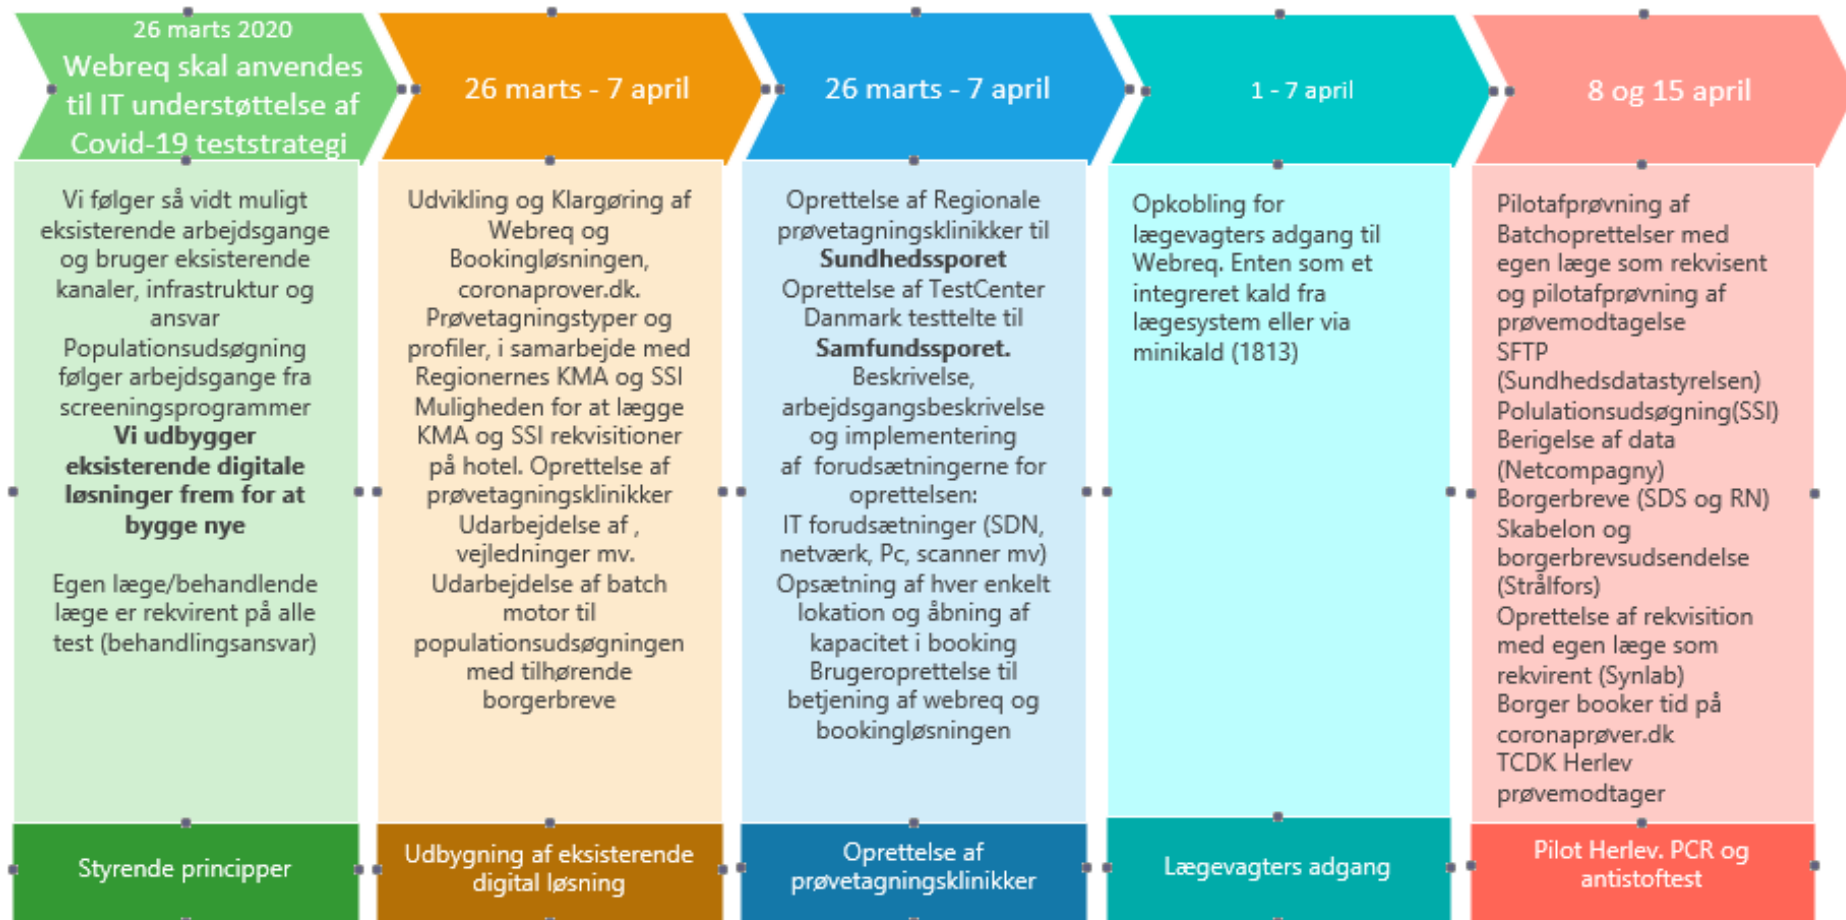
26 marts 2020
Webreq skal anvendes til IT understøttelse af Covid-19 teststrategi

Vi følger så vidt muligt eksisterende arbejdsgange og bruger eksisterende kanaler, infrastruktur og ansvar
Populationsudsøgning følger arbejdsgange fra screeningsprogrammer
**Vi udbygger eksisterende digitale løsninger frem for at bygge nye**

Egen læge/behandlende læge er rekvirent på alle test (behandlingsansvar)

Styrende principper

26 marts - 7 april

Udvikling og Klargøring af Webreq og Bookingløsningen, coronaprover.dk.
Prøvetagningstyper og profiler, i samarbejde med Regionernes KMA og SSI
Muligheden for at lægge KMA og SSI rekvisitioner på hotel. Oprettelse af prøvetagningsklinikker
Udarbejdelse af , vejledninger mv.
Udarbejdelse af batch motor til populationsudsøgningen med tilhørende borgerbreve

Udbygning af eksisterende digital løsning

26 marts - 7 april

Oprettelse af Regionale prøvetagningsklinikker til **Sundhedssporet**
Oprettelse af TestCenter Danmark testtelte til **Samfundssporet.**
Beskrivelse, arbejdsgangsbeskrivelse og implementering af forudsætningerne for oprettelsen:
IT forudsætninger (SDN, netværk, Pc, scanner mv)
Opsætning af hver enkelt lokation og åbning af kapacitet i booking
Brugeroprettelse til betjening af webreq og bookingløsningen

Oprettelse af prøvetagningsklinikker

1 - 7 april

Opkobling for lægevagters adgang til Webreq. Enten som et integreret kald fra lægesystem eller via minikald (1813)

Lægevagters adgang

8 og 15 april

Pilotafprøvning af Batchoprettelser med egen læge som rekvisent og pilotafprøvning af prøvemodtagelse
SFTP (Sundhedsdatastyrelsen)
Polulationsudsøgning(SSI)
Berigelse af data (Netcompagny)
Borgerbreve (SDS og RN)
Skabelon og borgerbrevsudsendelse (Strålfors)
Oprettelse af rekvisition med egen læge som rekvirent (Synlab)
Borger booker tid på coronaprøver.dk
TCDK Herlev prøvemodtager

Pilot Herlev. PCR og antistoftest